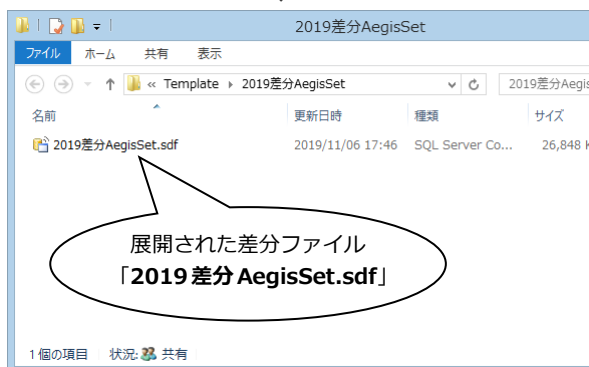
2019差分AegisSet

ファイル　ホーム　共有　表示

« Template ▸ 2019差分AegisSet

2019差分Aegis

| 名前 | 更新日時 | 種類 | サイズ |
|---|---|---|---|
| 2019差分AegisSet.sdf | 2019/11/06 17:46 | SQL Server Co... | 26,848 |

展開された差分ファイル
「2019 差分 AegisSet.sdf」

1 個の項目　状況: 共有